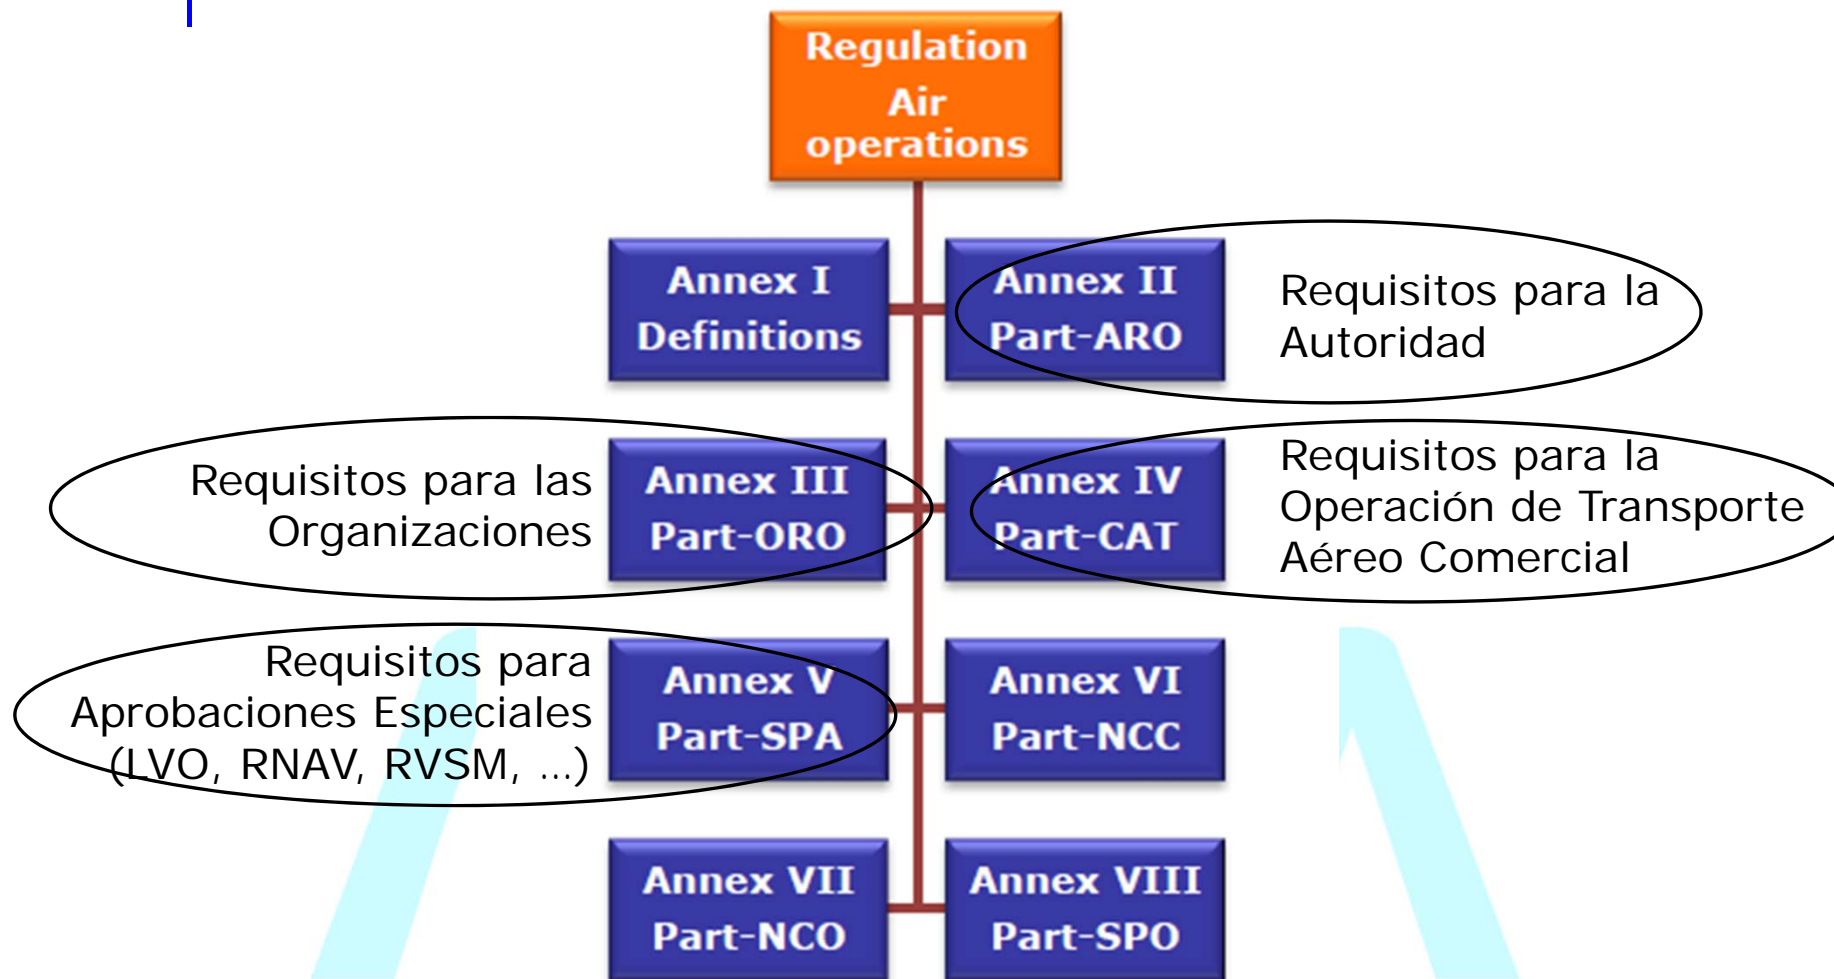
Regulation
Air
operations

Annex I
Definitions

Annex II
Part-ARO

Requisitos para la Autoridad

Requisitos para las Organizaciones

Annex III
Part-ORO

Annex IV
Part-CAT

Requisitos para la Operación de Transporte Aéreo Comercial

Requisitos para Aprobaciones Especiales (LVO, RNAV, RVSM, ...)

Annex V
Part-SPA

Annex VI
Part-NCC

Annex VII
Part-NCO

Annex VIII
Part-SPO